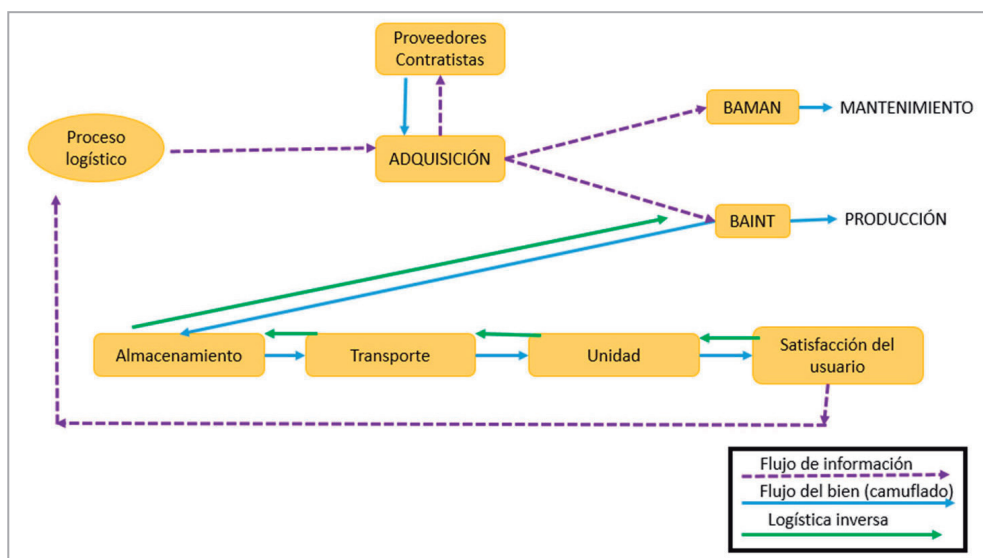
Proveedores Contratistas

Proceso logístico

ADQUISICIÓN

BAMAN

MANTENIMIENTO

BAINT

PRODUCCIÓN

Almacenamiento

Transporte

Unidad

Satisfacción del usuario

Flujo de información

Flujo del bien (camuflado)

Logística inversa